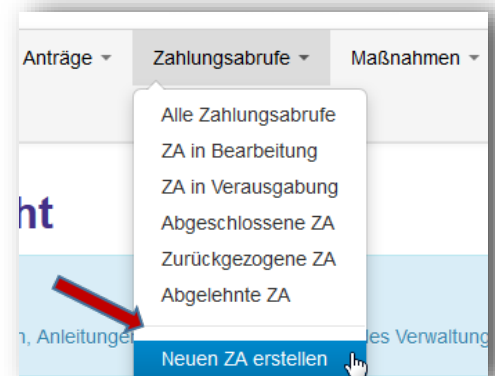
Anträge ▾ Zahlungsabrufe ▾ Maßnahmen ▾

Alle Zahlungsabrufe
ZA in Bearbeitung
ZA in Verausgabung
Abgeschlossene ZA
Zurückgezogene ZA
Abgelehnte ZA

Neuen ZA erstellen

ht

n, Anleitunge

es Verwaltung